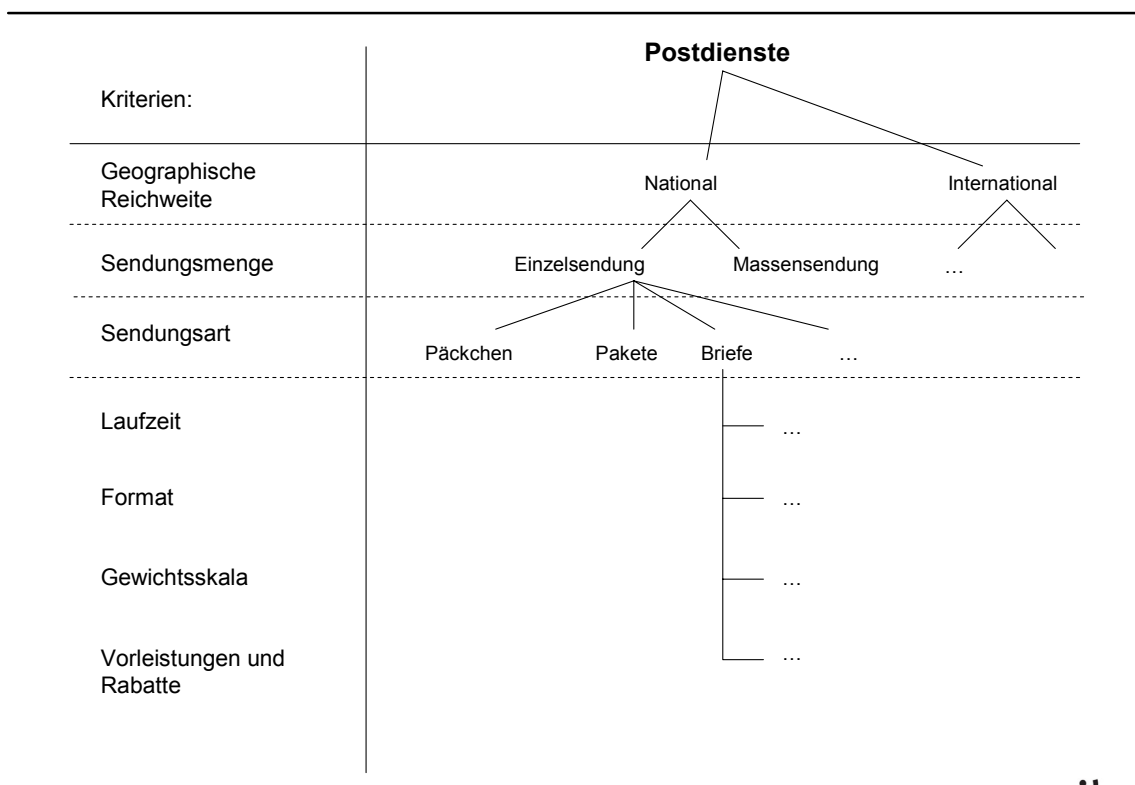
Kriterien:

Postdienste

Geographische Reichweite

National

International

Sendungsmenge

Einzelsendung

Massensendung

…

Sendungsart

Päckchen

Pakete

Briefe

…

Laufzeit

…

Format

…

Gewichtsskala

…

Vorleistungen und Rabatte

…

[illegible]